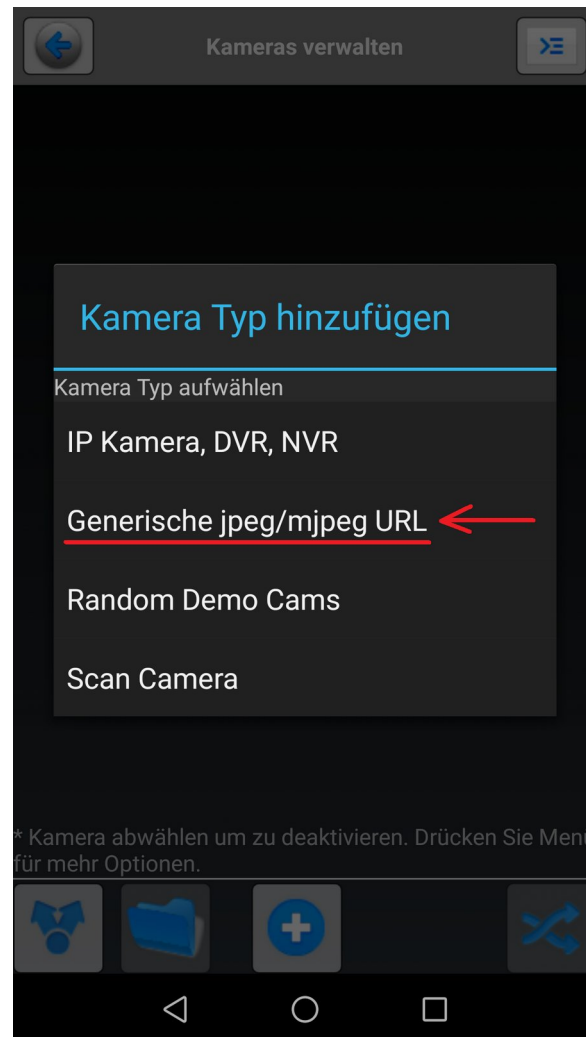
Kameras verwalten

Kamera Typ hinzufügen

Kamera Typ aufwählen

IP Kamera, DVR, NVR

Generische jpeg/mjpeg URL

Random Demo Cams

Scan Camera

* Kamera abwählen um zu deaktivieren. Drücken Sie Menu für mehr Optionen.